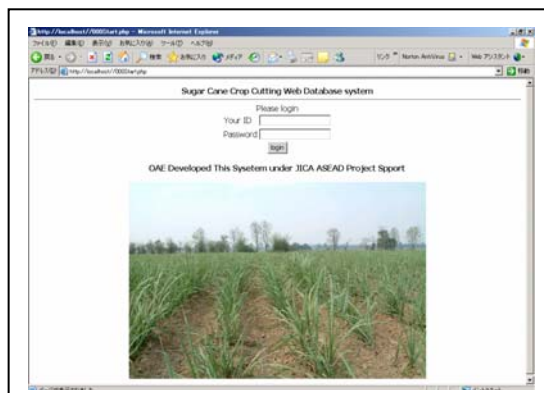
http://localhost/000Start.php - Microsoft Internet Explorer

ファイル(F) 編集(E) 表示(V) お気に入り(A) ツール(T) ヘルプ(H)

戻る 検索 お気に入り メディア

リンク Norton AntiVirus Web アシスタント

アドレス(D) http://localhost/000Start.php 移動

Sugar Cane Crop Cutting Web Database system

Please login

Your ID

Password

login

OAE Developed This Sysetem under JICA ASEAD Project Spport